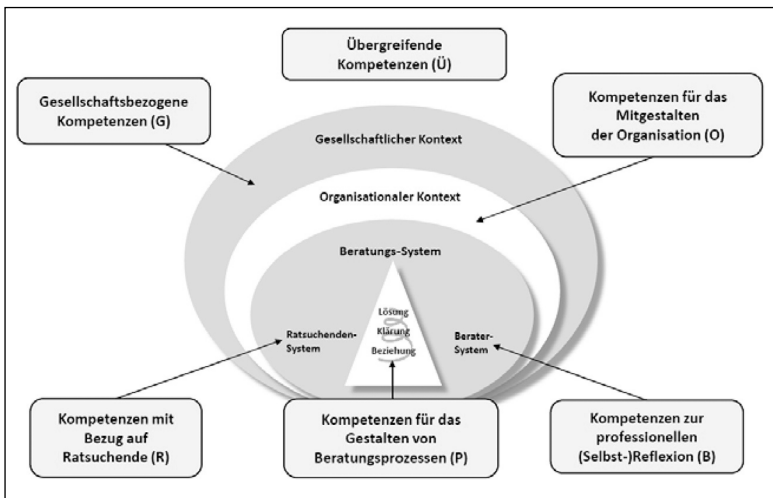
Übergreifende Kompetenzen (Ü)

Gesellschaftsbezogene Kompetenzen (G)

Kompetenzen für das Mitgestalten der Organisation (O)

Gesellschaftlicher Kontext

Organisationaler Kontext

Beratungs-System

Lösung

Klärung

Beziehung

Ratsuchenden-System

Berater-System

Kompetenzen mit Bezug auf Ratsuchende (R)

Kompetenzen für das Gestalten von Beratungsprozessen (P)

Kompetenzen zur professionellen (Selbst-)Reflexion (B)